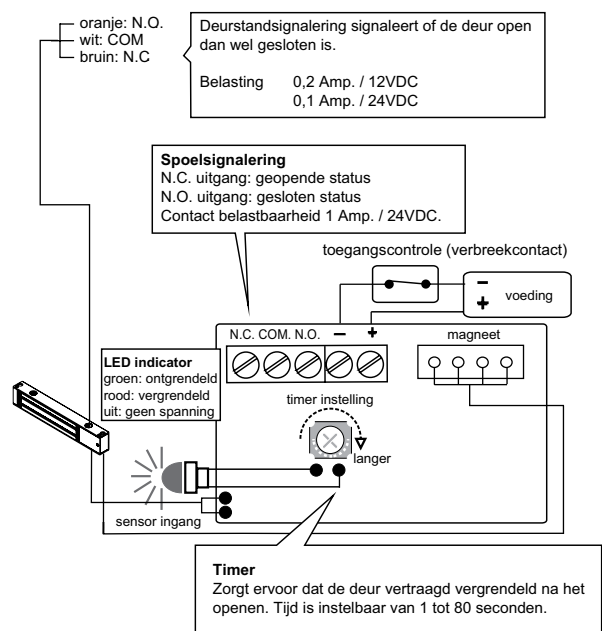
oranje: N.O.
wit: COM
bruin: N.C

Deurstandsignalering signaleert of de deur open dan wel gesloten is.

Belasting 0,2 Amp. / 12VDC
0,1 Amp. / 24VDC

**Spoelsignalering**
N.C. uitgang: geopende status
N.O. uitgang: gesloten status
Contact belastbaarheid 1 Amp. / 24VDC.

toegangscontrole (verbreekcontact)

–
+
voeding

N.C. COM. N.O. – +

magneet

**LED indicator**
groen: ontgrendeld
rood: vergrendeld
uit: geen spanning

timer instelling

langer

sensor ingang

**Timer**
Zorgt ervoor dat de deur vertraagd vergrendeld na het openen. Tijd is instelbaar van 1 tot 80 seconden.